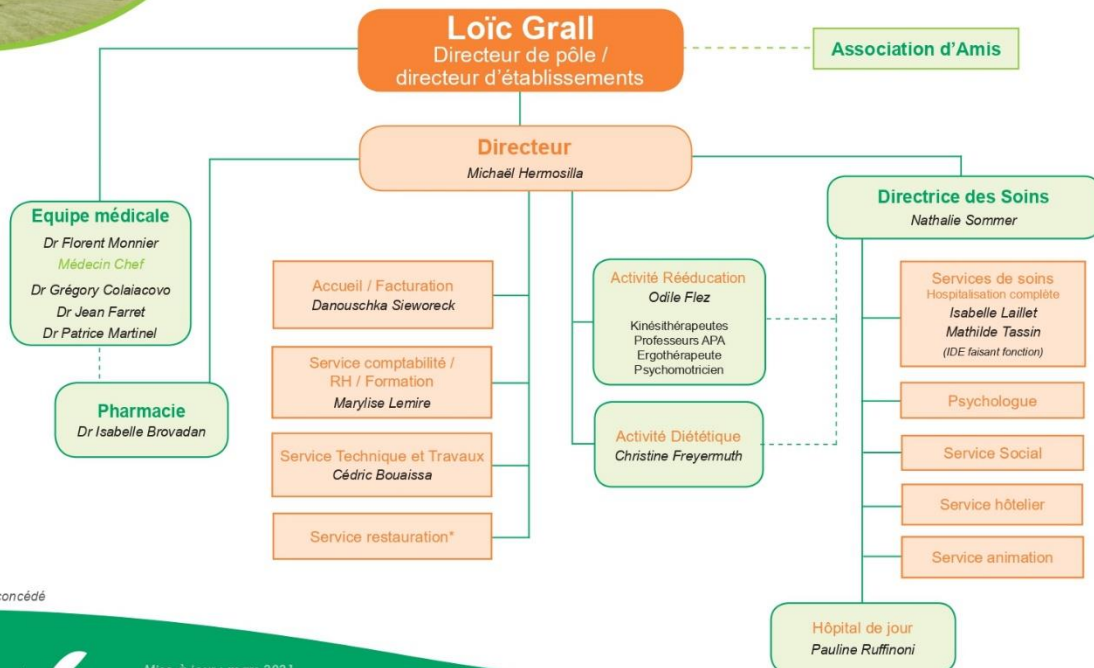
Loïc Grall
Directeur de pôle /
directeur d'établissements

Association d'Amis

Directeur
Michaël Hermosilla

Equipe médicale
Dr Florent Monnier
Médecin Chef
Dr Grégory Colaiacovo
Dr Jean Farret
Dr Patrice Martinel

Pharmacie
Dr Isabelle Brovadan

Accueil / Facturation
Danouschka Sieworeck

Service comptabilité / RH / Formation
Marylise Lemire

Service Technique et Travaux
Cédric Bouaissa

Service restauration*

Activité Rééducation
Odile Flez
Kinésithérapeutes
Professeurs APA
Ergothérapeute
Psychomotricien

Activité Diététique
Christine Freyermuth

Directrice des Soins
Nathalie Sommer

Services de soins
Hospitalisation complète
Isabelle Laillet
Mathilde Tassin
(IDE faisant fonction)

Psychologue

Service Social

Service hôtelier

Service animation

Hôpital de jour
Pauline Ruffinoni

concédé

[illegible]